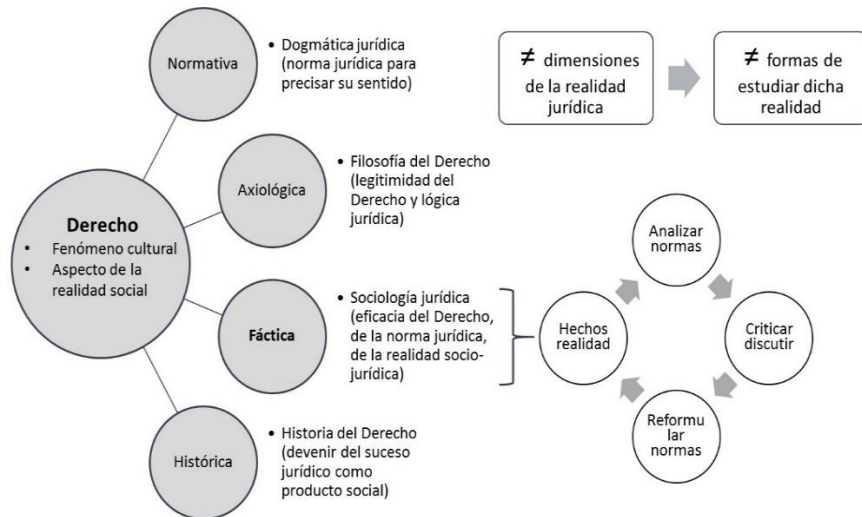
Normativa

• Dogmática jurídica (norma jurídica para precisar su sentido)

$\neq$ dimensiones de la realidad jurídica

$\neq$ formas de estudiar dicha realidad

Axiológica

• Filosofía del Derecho (legitimidad del Derecho y lógica jurídica)

Derecho
• Fenómeno cultural
• Aspecto de la realidad social

Fáctica

• Sociología jurídica (eficacia del Derecho, de la norma jurídica, de la realidad socio-jurídica)

Analizar normas

Criticar discutir

Reformu lar normas

Hechos realidad

Histórica

• Historia del Derecho (devenir del suceso jurídico como producto social)